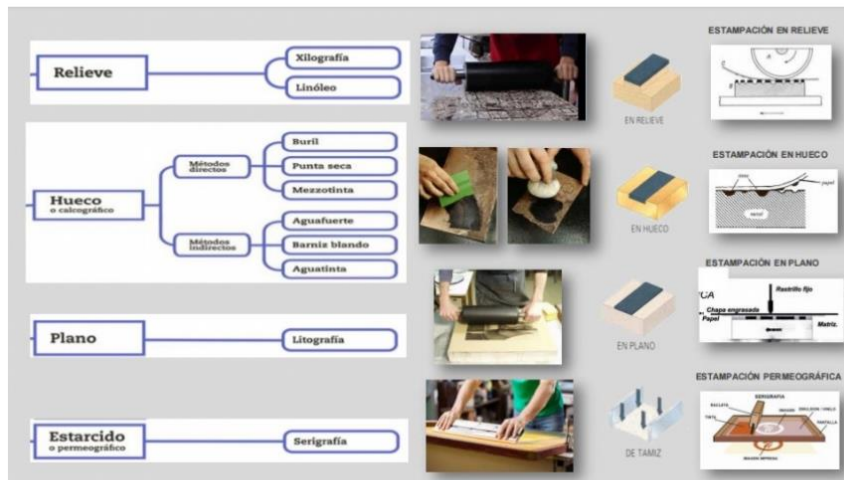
Relieve
Xilografía
Linóleo

EN RELIEVE

ESTAMPACIÓN EN RELIEVE

Hueco
o calcográfico
Métodos directos
Buril
Punta seca
Mezzotinta
Métodos indirectos
Aguafuerte
Barniz blando
Aguatinta

EN HUECO

ESTAMPACIÓN EN HUECO
papel

Plano
Litografía

EN PLANO

ESTAMPACIÓN EN PLANO
CA
Rastrillo fijo
Chapa engrasada
Papel
Matriz.

Estarcido
o permeográfico
Serigrafía

DE TAMIZ

ESTAMPACIÓN PERMEOGRÁFICA
SERIGRAFÍA
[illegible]